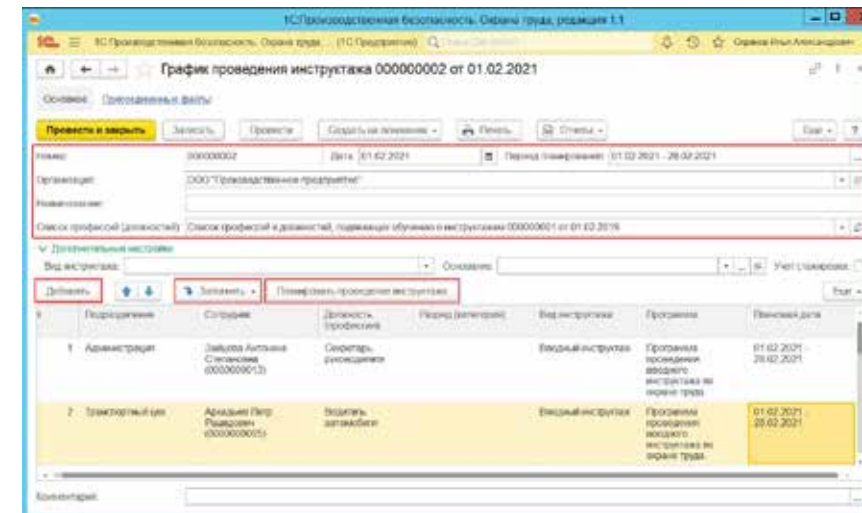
1С:Производственная безопасность. Охрана труда, редакция 1.1

1С: Производственная безопасность. Охрана труда. (1С:Предприятие)

Сервиса Илья Александрович

График проведения инструктажа 000000002 от 01.02.2021

Основное Присоединенные файлы

Провести и закрыть | Записать | Провести | Создать на основании | Печать | Отчеты | Еще | ?

Номер: 000000002 Дата: 01.02.2021 Период планирования: 01.02.2021 - 28.02.2021

Организация: ООО "Производственное предприятие"

Наименование:

Список профессий (должностей): Список профессий и должностей, подлежащих обучению и инструктажам 000000001 от 01.02.2016

Дополнительные настройки

Вид инструктажа: Основание: Учет сотрудников

Добавить | Заполнить | Планировать проведение инструктажа | Еще

| N | Подразделение | Сотрудник | Должность (профессия) | Разряд (категория) | Вид инструктажа | Программа | Плановая дата |
|---|---|---|---|---|---|---|---|
| 1 | Администрация | Зайцева Антонина Степановна (0000000013) | Секретарь руководителя | | Вводный инструктаж | Программа проведения вводного инструктажа по охране труда | 01.02.2021 - 28.02.2021 |
| 2 | Транспортный цех | Аркадьев Петр Родионович (0000000005) | Водитель автомобиля | | Вводный инструктаж | Программа проведения вводного инструктажа по охране труда | 01.02.2021 - 28.02.2021 |

Комментарий: